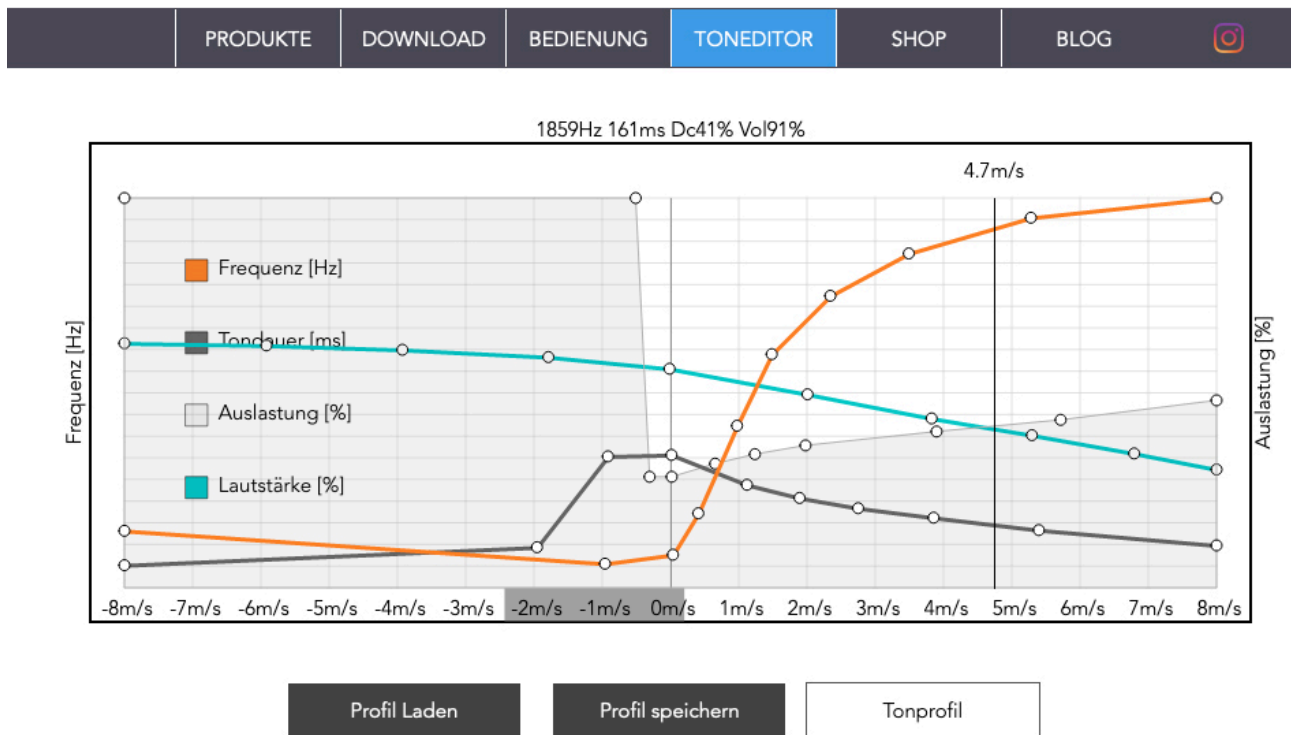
PRODUKTE DOWNLOAD BEDIENUNG TONEDITOR SHOP BLOG

1859Hz 161ms Dc41% Vol91%

4.7m/s

Frequenz [Hz]

Tondauer [ms]

Auslastung [%]

Lautstärke [%]

Frequenz [Hz]

Auslastung [%]

-8m/s -7m/s -6m/s -5m/s -4m/s -3m/s -2m/s -1m/s 0m/s 1m/s 2m/s 3m/s 4m/s 5m/s 6m/s 7m/s 8m/s

Profil Laden Profil speichern Tonprofil